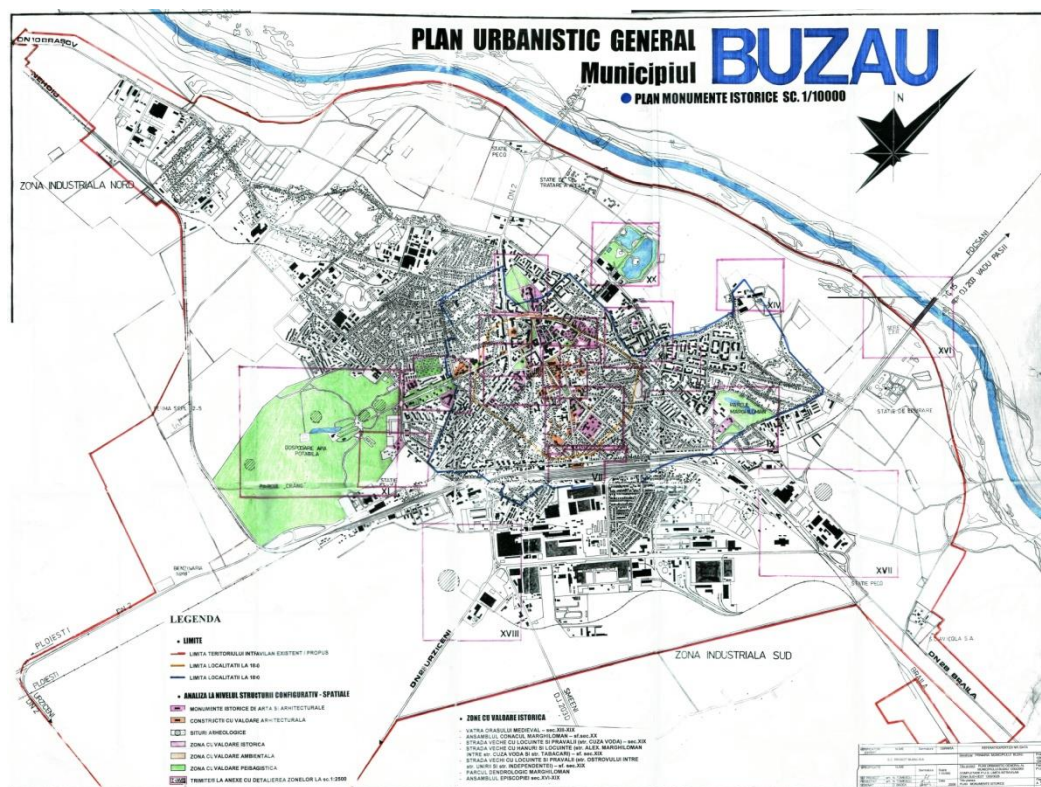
PLAN URBANISTIC GENERAL
Municipiul BUZAU

PLAN MONUMENTE ISTORICE SC. 1/10000

N

DN10 BRASOV

ZONA INDUSTRIALA NORD

STATIE PECO

STATIE DE TRATARE A APEI

DN 2

FOCSANI

VADU PASII

XX

XIV

XVI

STATIE DE EPURARE

PARCUL MARGHILOMAN

DISPENSAR APA POTABILA

PARCUL CRANG

STATIE

XVII

STATIE PECO

XVIII

ZONA INDUSTRIALA SUD

DN1B URZICENI

DN 2B BRAILA

PLOIESTI

LEGENDA

LIMITE

LIMITA TERITORIULUI INTRAVILAN EXISTENT / PROPUS

LIMITA LOCALITATII LA 18..

LIMITA LOCALITATII LA 18..

ANALIZA LA NIVELUL STRUCTURII CONFIGURATIV - SPATIALE

MONUMENTE ISTORICE DE ARTA SI ARHITECTURALE

CONSTRUCTII CU VALOARE ARHITECTURALA

SITURI ARHEOLOGICE

ZONA CU VALOARE ISTORICA

ZONA CU VALOARE AMBIENTALA

ZONA CU VALOARE PEISAGISTICA

TRIMITERI LA ANEXE CU DETALIEREA ZONELOR LA sc.1:2000

ZONE CU VALOARE ISTORICA

VATRA ORASULUI MEDIEVAL – sec.XIII-XIX
ANSAMBLUL CONACULUI MARGHILOMAN – sf.sec.XIX
STRADA VECHE CU LOCUINTE SI PRAVALII (str. CUZA VODA) – sec.XIX
STRADA VECHE CU HANURI SI LOCUINTE (str. ALEX. MARGHILOMAN INTRE str. CUZA VODA SI str. TABACARI) – sf. sec.XIX
STRADA VECHI CU LOCUINTE SI PRAVALII (str. OSTROVULUI INTRE str. UNIRII SI str. INDEPENDENTEI) – sf. sec.XIX
PARCUL DENDROLOGIC MARGHILOMAN
ANSAMBLUL EPISCOPIEI sec.XVI-XIX

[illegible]